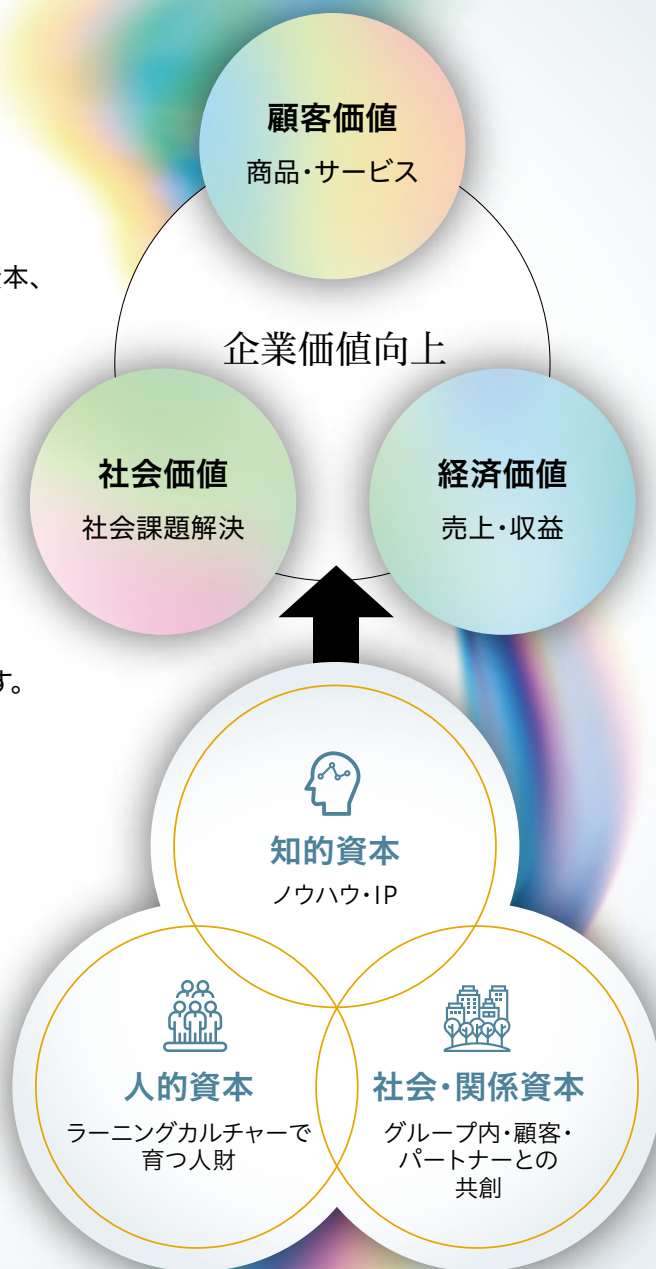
本、

す。

顧客価値
商品・サービス

企業価値向上

社会価値
社会課題解決

経済価値
売上・収益

知的資本
ノウハウ・IP

人的資本
ラーニングカルチャーで育つ人財

社会・関係資本
グループ内・顧客・パートナーとの共創